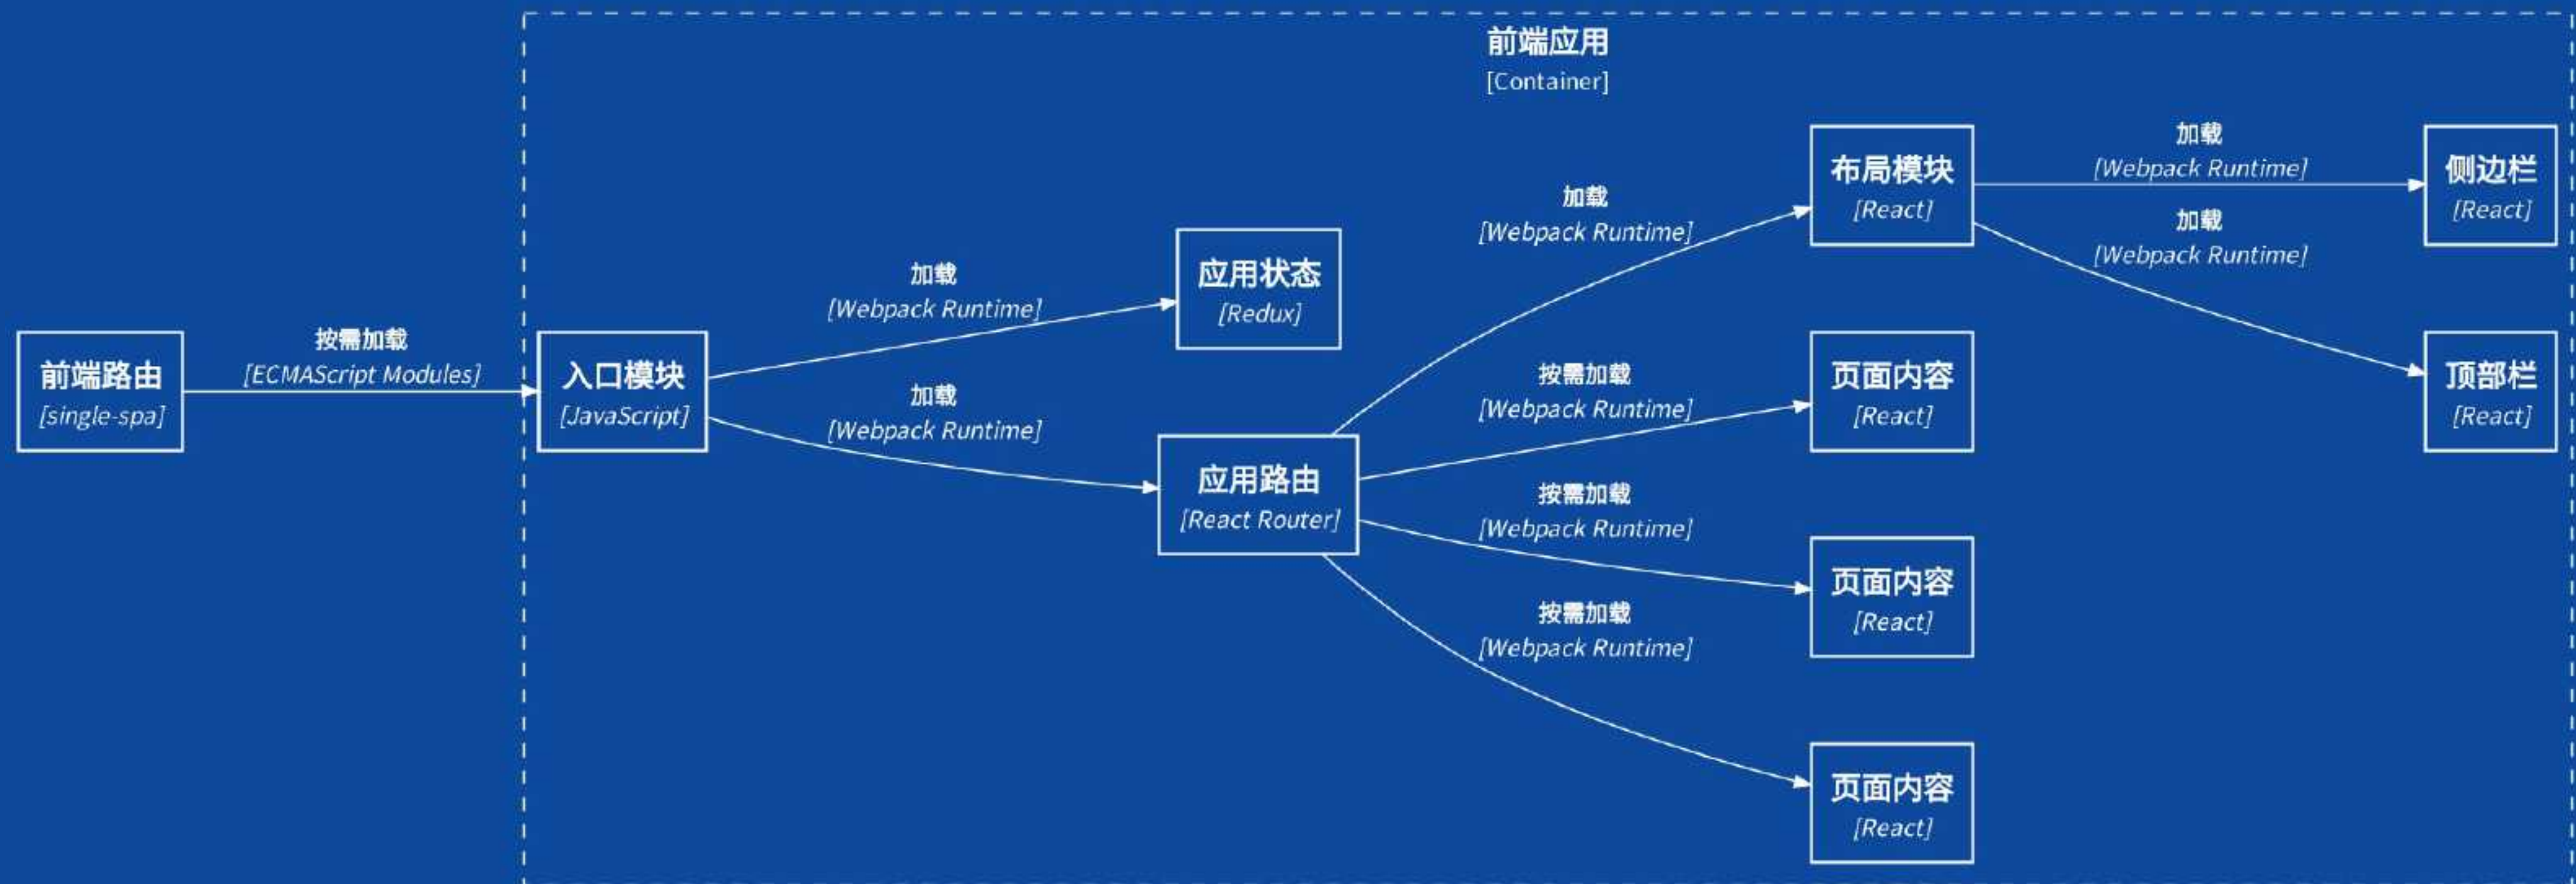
前端应用
[Container]

前端路由
[single-spa]

按需加载
[ECMAScript Modules]

入口模块
[JavaScript]

加载
[Webpack Runtime]

应用状态
[Redux]

加载
[Webpack Runtime]

应用路由
[React Router]

加载
[Webpack Runtime]

布局模块
[React]

加载
[Webpack Runtime]

侧边栏
[React]

加载
[Webpack Runtime]

顶部栏
[React]

按需加载
[Webpack Runtime]

页面内容
[React]

按需加载
[Webpack Runtime]

页面内容
[React]

按需加载
[Webpack Runtime]

页面内容
[React]